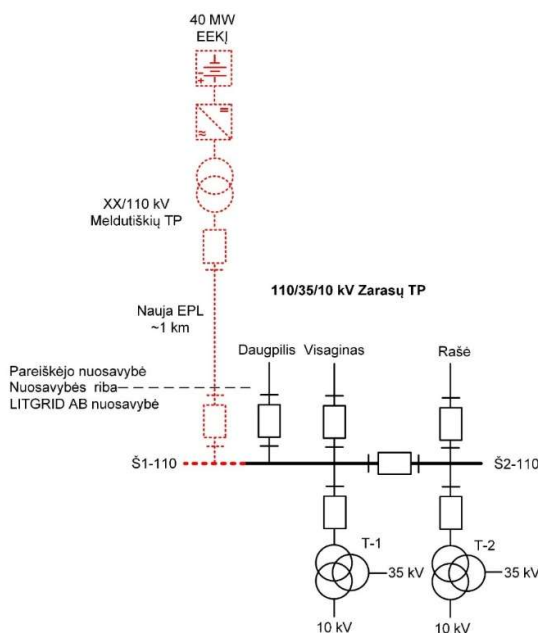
40 MW
EEKĮ

XX/110 kV
Meldutiškių TP

110/35/10 kV Zarasų TP

Nauja EPL
~1 km

Pareiškėjo nuosavybė
Nuosavybės riba
LITGRID AB nuosavybė

Daugpilis

Visaginas

Rašė

Š1-110

Š2-110

T-1

T-2

35 kV

35 kV

10 kV

10 kV